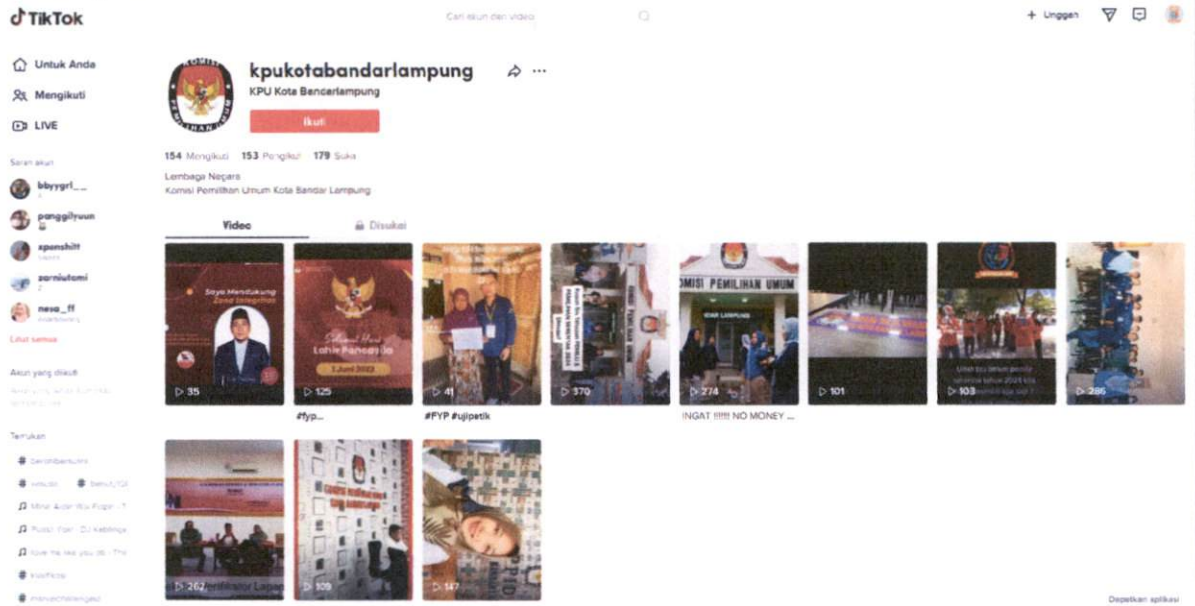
TikTok

Cari akun dan video

+ Unggah

Untuk Anda

Mengikuti

LIVE

Saran akun

bbyygrl__

panggilyuun

xponshitt

zarniutami

neva__ff

Lihat semua

Akun yang diikuti

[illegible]

Temukan

# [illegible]

# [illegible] # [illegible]

♫ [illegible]

♫ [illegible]

♫ love me like you do - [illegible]

# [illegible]

# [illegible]

kpukotabandarlampung

KPU Kota Bandarlampung

Ikuti

154 Mengikuti 153 Pengikut 179 Suka

Lembaga Negara
Komisi Pemilihan Umum Kota Bandar Lampung

Video

Disukai

Saya Mendukung Zona Integritas

▷ 35

Selamat Hari Lahir Pancasila 1 Juni 2023

▷ 125

#fyp...

▷ 41

#FYP #ujipetik

▷ 370

KOMISI PEMILIHAN UMUM

▷ 274

INGAT !!!!!! NO MONEY ...

▷ 101

▷ 103

▷ 286

▷ 262

▷ 109

▷ 147

Dapatkan aplikasi